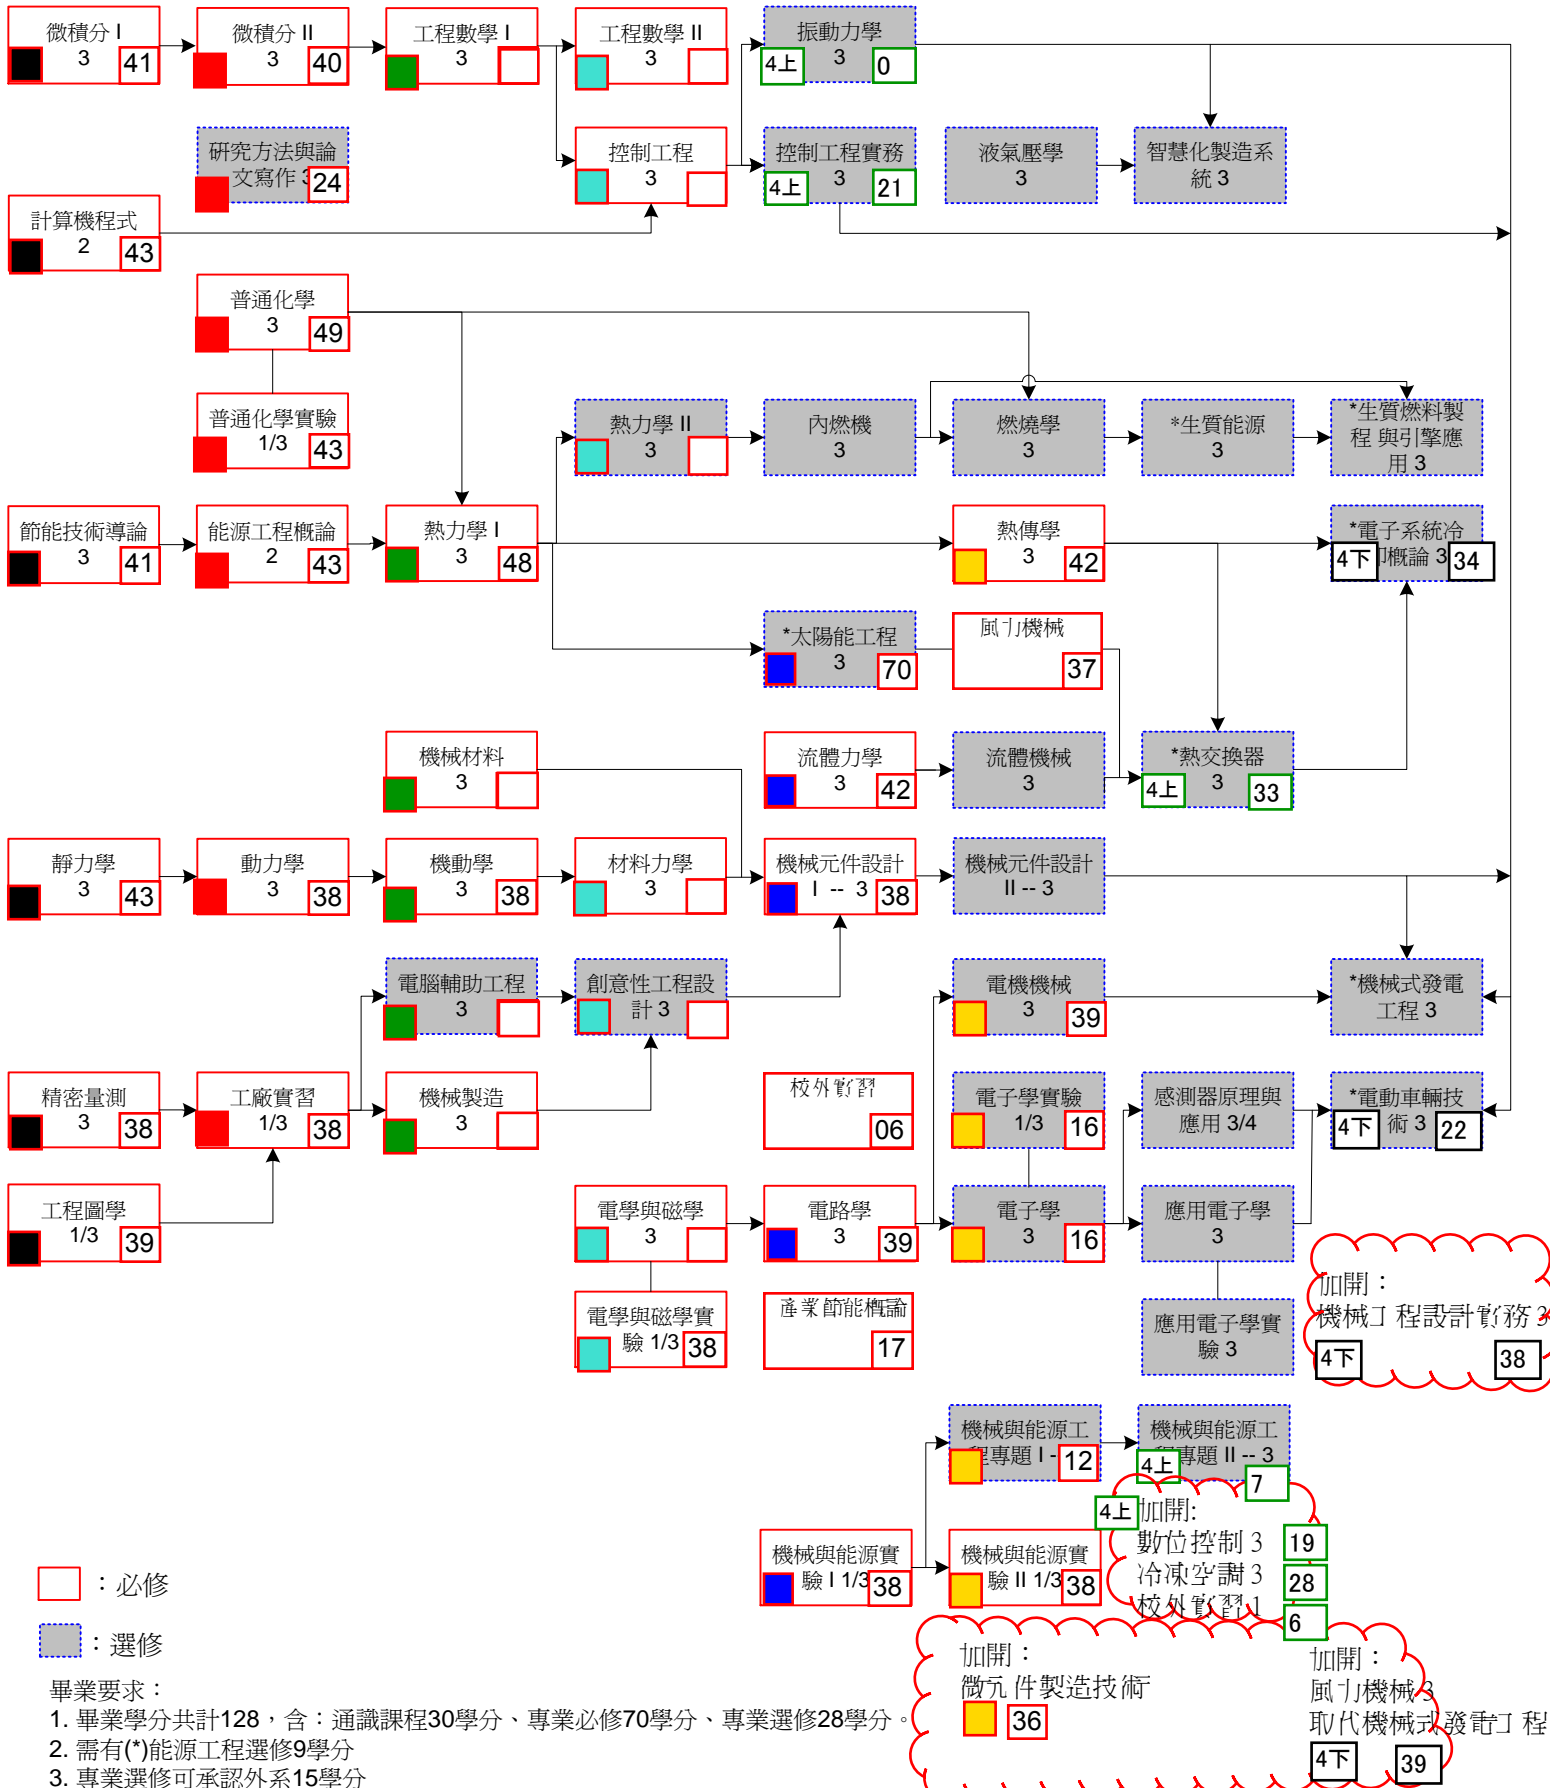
微積分 I
3
41

微積分 II
3
40

工程數學 I
3

工程數學 II
3

振動力學
3
4上
0

研究方法與論文寫作 3
24

控制工程
3

控制工程實務
3
4上
21

液氣壓學
3

智慧化製造系統 3

計算機程式
2
43

普通化學
3
49

普通化學實驗
1/3
43

熱力學 II
3

內燃機
3

燃燒學
3

*生質能源
3

*生質燃料製程 與引擎應用 3

節能技術導論
3
41

能源工程概論
2
43

熱力學 I
3
48

熱傳學
3
42

*電子系統冷卻概論 3
4下
34

*太陽能工程
3
70

風力機械
37

機械材料
3

流體力學
3
42

流體機械
3

*熱交換器
3
4上
33

靜力學
3
43

動力學
3
38

機動學
3
38

材料力學
3

機械元件設計
I -- 3
38

機械元件設計
II -- 3

電腦輔助工程
3

創意性工程設計 3

電機機械
3
39

*機械式發電工程 3

精密量測
3
38

工廠實習
1/3
38

機械製造
3

校外實習
06

電子學實驗
1/3
16

感測器原理與應用 3/4

*電動車輛技術 3
4下
22

工程圖學
1/3
39

電學與磁學
3

電路學
3
39

電子學
3
16

應用電子學
3

加開：
機械工程設計實務 3
4下
38

電學與磁學實驗 1/3
38

產業節能概論
17

應用電子學實驗 3

機械與能源工程專題 I - 3
12

機械與能源工程專題 II -- 3
4上
7

4上
加開:
數位控制 3
19
冷凍空調 3
28
校外實習 1
6

機械與能源實驗 I 1/3
38

機械與能源實驗 II 1/3
38

：必修

：選修

加開：
微元件製造技術
36

加開：
風力機械 3
取代機械式發電工程
4下
39

畢業要求：
1. 畢業學分共計128，含：通識課程30學分、專業必修70學分、專業選修28學分。
2. 需有(*)能源工程選修9學分
3. 專業選修可承認外系15學分